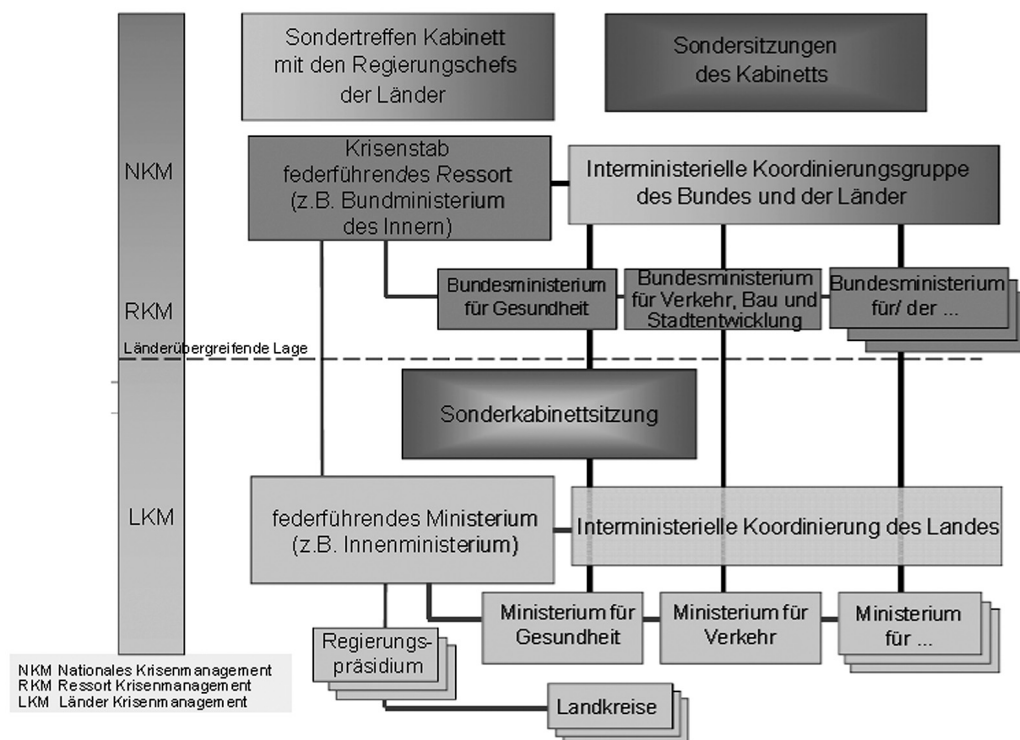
NKM

RKM

Länderübergreifende Lage

LKM

Sondertreffen Kabinett mit den Regierungschefs der Länder

Sondersitzungen des Kabinetts

Krisenstab federführendes Ressort (z.B. Bundministerium des Innern)

Interministerielle Koordinierungsgruppe des Bundes und der Länder

Bundesministerium für Gesundheit

Bundesministerium für Verkehr, Bau und Stadtentwicklung

Bundesministerium für/ der ...

Sonderkabinettsitzung

federführendes Ministerium (z.B. Innenministerium)

Interministerielle Koordinierung des Landes

Ministerium für Gesundheit

Ministerium für Verkehr

Ministerium für ...

Regierungspräsidium

Landkreise

NKM Nationales Krisenmanagement
RKM Ressort Krisenmanagement
LKM Länder Krisenmanagement